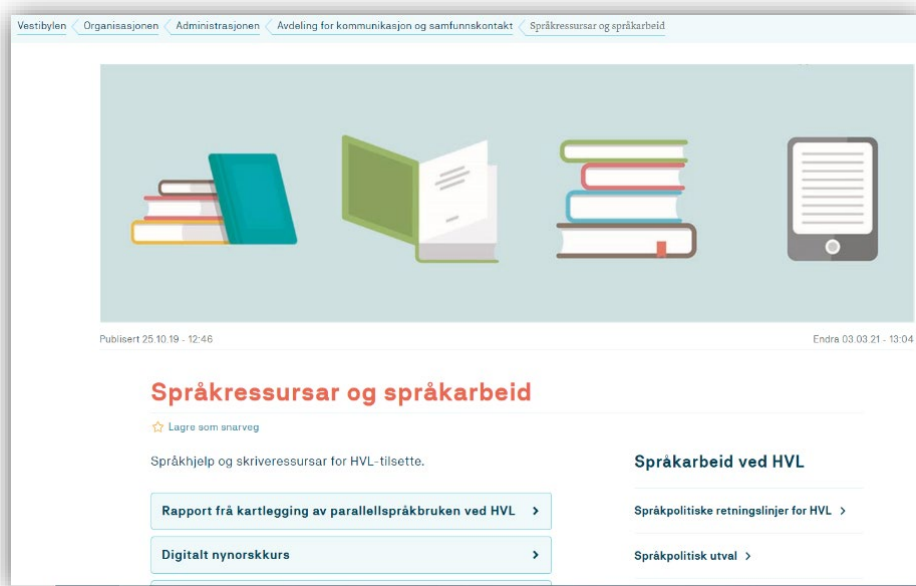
Vestibylen Organisasjonen Administrasjonen Avdeling for kommunikasjon og samfunnskontakt Språkressursar og språkarbeid

Publisert 25.10.19 - 12:46

Endra 03.03.21 - 13:04

Språkressursar og språkarbeid

Lagre som snarveg

Språkhjelp og skriveressursar for HVL-tilsette.

Rapport frå kartlegging av parallellspråkbruken ved HVL >

Digitalt nynorskkurs >

Språkarbeid ved HVL

Språkpolitiske retningslinjer for HVL >

Språkpolitisk utval >